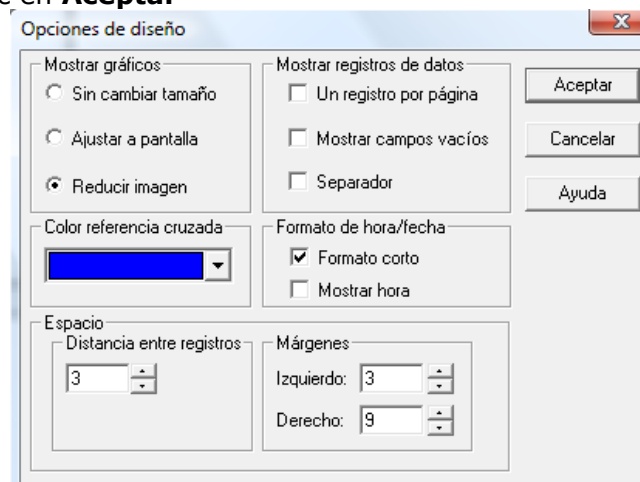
e en **Aceptar**

Opciones de diseño

Mostrar gráficos
Sin cambiar tamaño
Ajustar a pantalla
Reducir imagen

Mostrar registros de datos
Un registro por página
Mostrar campos vacíos
Separador

Aceptar
Cancelar
Ayuda

Color referencia cruzada

Formato de hora/fecha
Formato corto
Mostrar hora

Espacio
Distancia entre registros
3

Márgenes
Izquierdo: 3
Derecho: 9